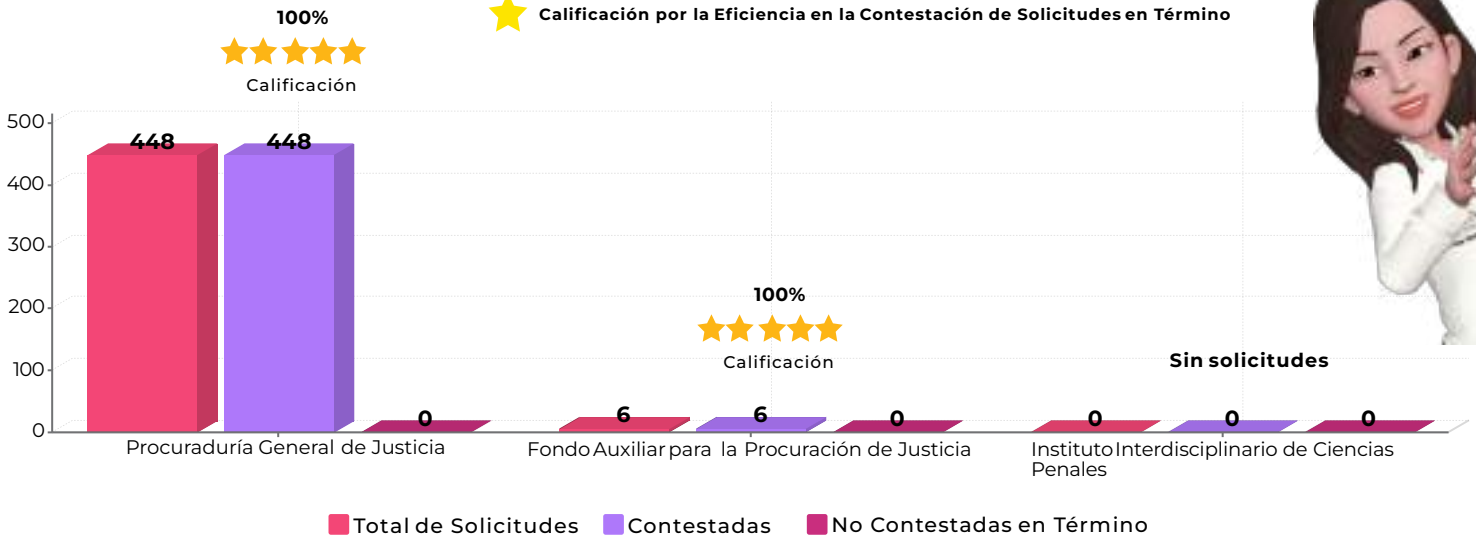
Calificación por la Eficiencia en la Contestación de Solicitudes en Término

100%

Calificación

500
400
300
200
100
0

448 448 0

Procuraduría General de Justicia

100%

Calificación

6 6 0

Fondo Auxiliar para la Procuración de Justicia

Sin solicitudes

0 0 0

Instituto Interdisciplinario de Ciencias Penales

Total de Solicitudes Contestadas No Contestadas en Término